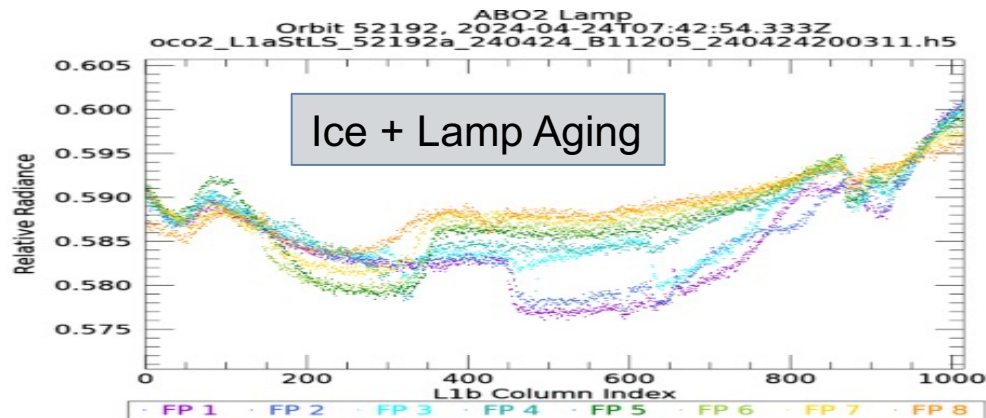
ABO2 Lamp
Orbit 52192, 2024-04-24T07:42:54.333Z
oco2_L1aStLS_52192a_240424_B11205_240424200311.h5

Ice + Lamp Aging

Relative Radiance

0.605
0.600
0.595
0.590
0.585
0.580
0.575

0
200
400
600
800
1000

L1b Column Index

FP 1 FP 2 FP 3 FP 4 FP 5 FP 6 FP 7 FP 8